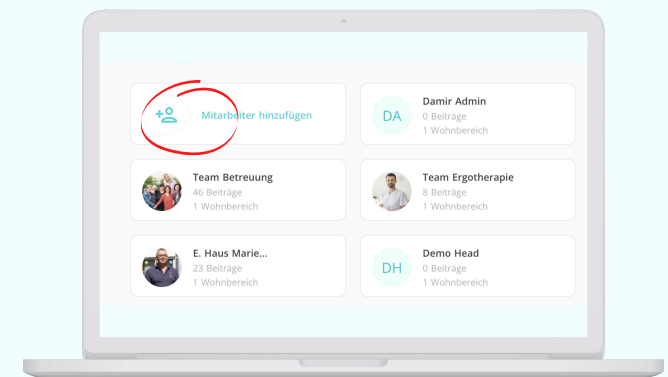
Mitarbeiter hinzufügen

DA
Damir Admin
0 Beiträge
1 Wohnbereich

Team Betreuung
46 Beiträge
1 Wohnbereich

Team Ergotherapie
8 Beiträge
1 Wohnbereich

E. Haus Marie...
23 Beiträge
1 Wohnbereich

DH
Demo Head
0 Beiträge
1 Wohnbereich